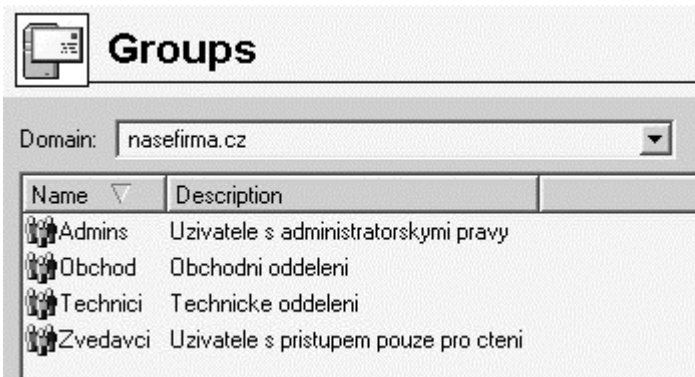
Groups

Domain: nasefirma.cz

| Name | Description |
|---|---|
| Admins | Uzivatele s administratorskymi pravy |
| Obchod | Obchodni oddeleni |
| Technici | Technicke oddeleni |
| Zvedavci | Uzivatele s pristupem pouze pro cteni |